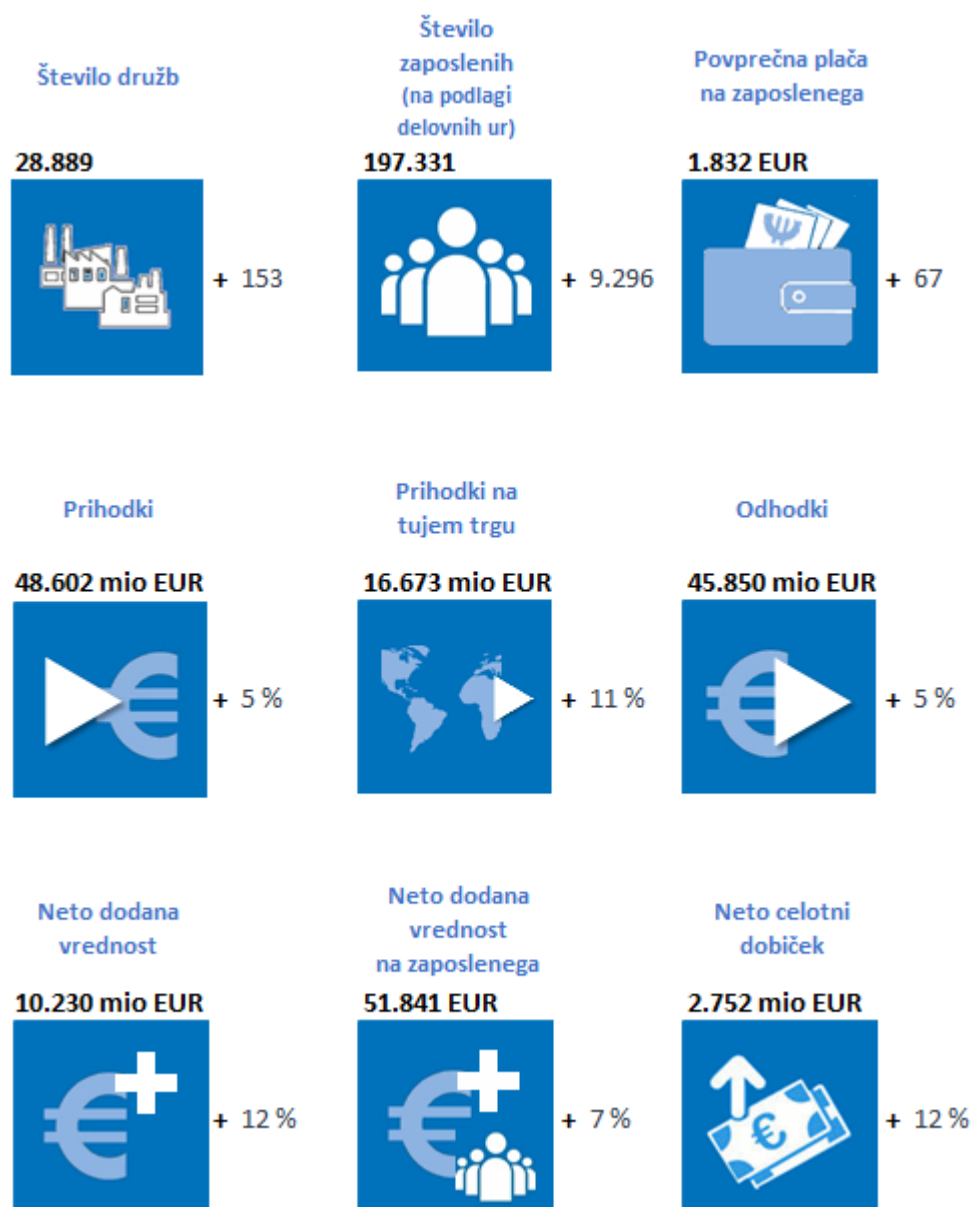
Število družb

28.889

+ 153

Število zaposlenih (na podlagi delovnih ur)

197.331

+ 9.296

Povprečna plača na zaposlenega

1.832 EUR

+ 67

Prihodki

48.602 mio EUR

+ 5 %

Prihodki na tujem trgu

16.673 mio EUR

+ 11 %

Odhodki

45.850 mio EUR

+ 5 %

Neto dodana vrednost

10.230 mio EUR

+ 12 %

Neto dodana vrednost na zaposlenega

51.841 EUR

+ 7 %

Neto celotni dobiček

2.752 mio EUR

+ 12 %